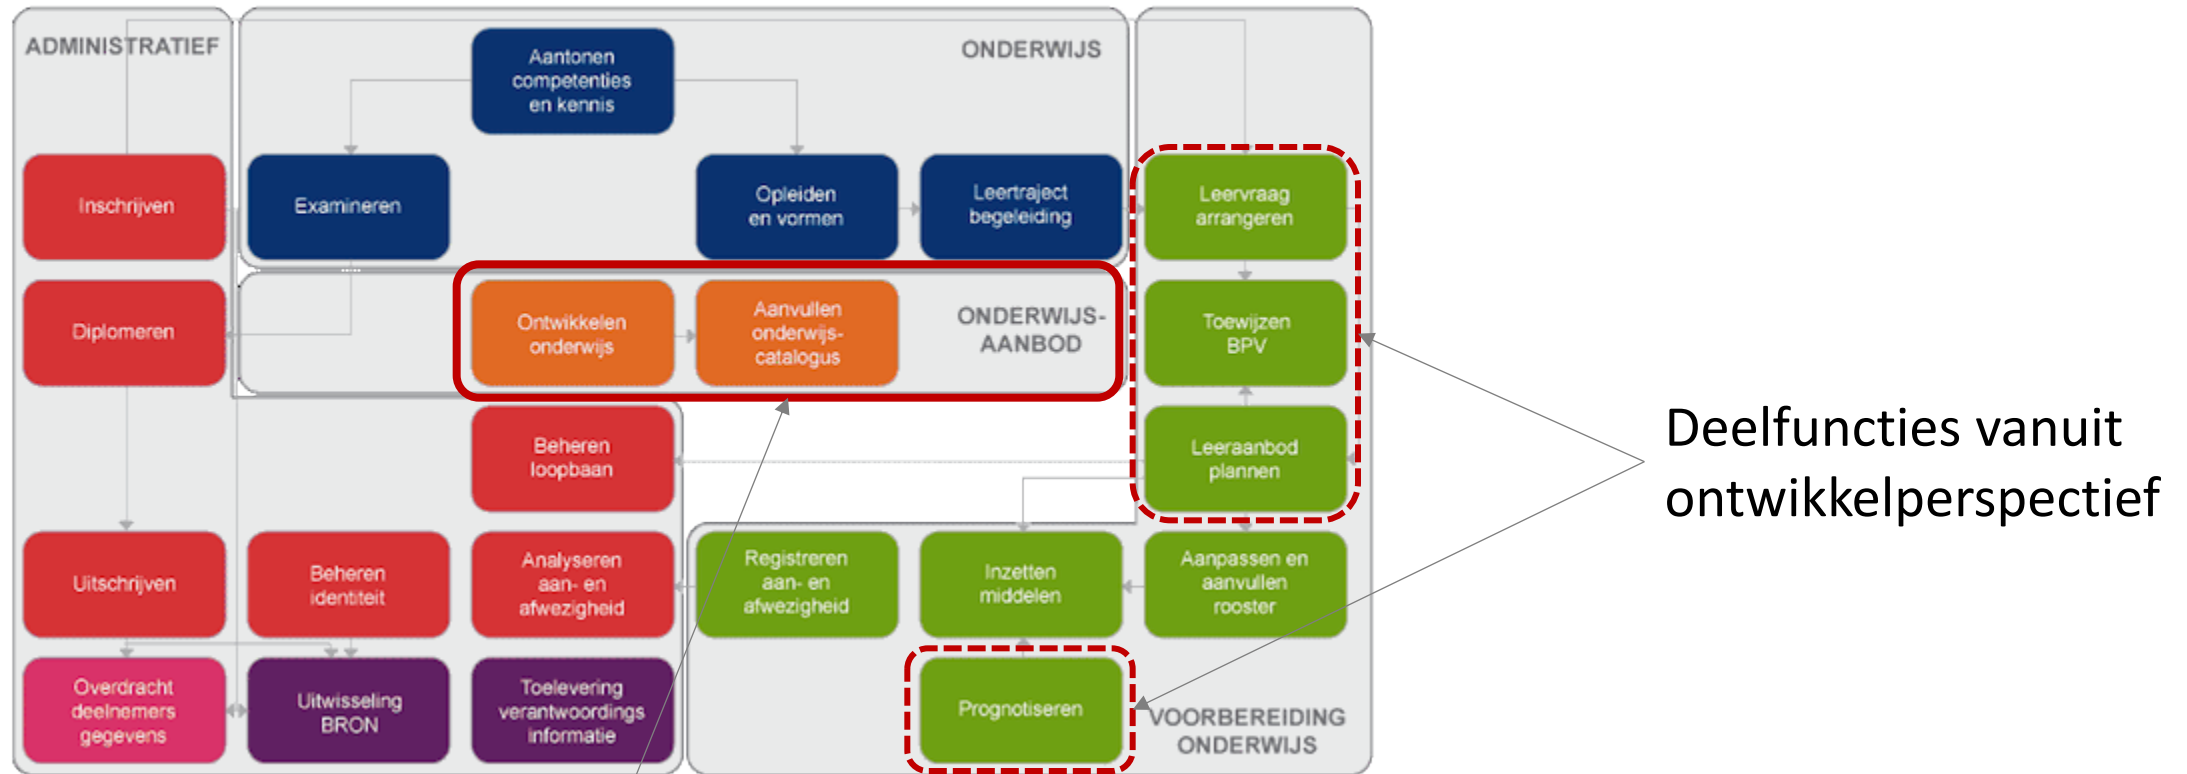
ADMINISTRATIEF

ONDERWIJS

Aantonen competenties en kennis

Inschrijven

Examineren

Opleiden en vormen

Leertraject begeleiding

Leervraag arrangeren

Diplomeren

Ontwikkelen onderwijs

Aanvullen onderwijs-catalogus

ONDERWIJS-AANBOD

Toewijzen BPV

Beheren loopbaan

Leeraanbod plannen

Deelfuncties vanuit ontwikkelperspectief

Uitschrijven

Beheren identiteit

Analyseren aan- en afwezigheid

Registreren aan- en afwezigheid

Inzetten middelen

Aanpassen en aanvullen rooster

Overdracht deelnemers gegevens

Uitwisseling BRON

Toelevering verantwoordings informatie

Prognotiseren

VOORBEREIDING ONDERWIJS